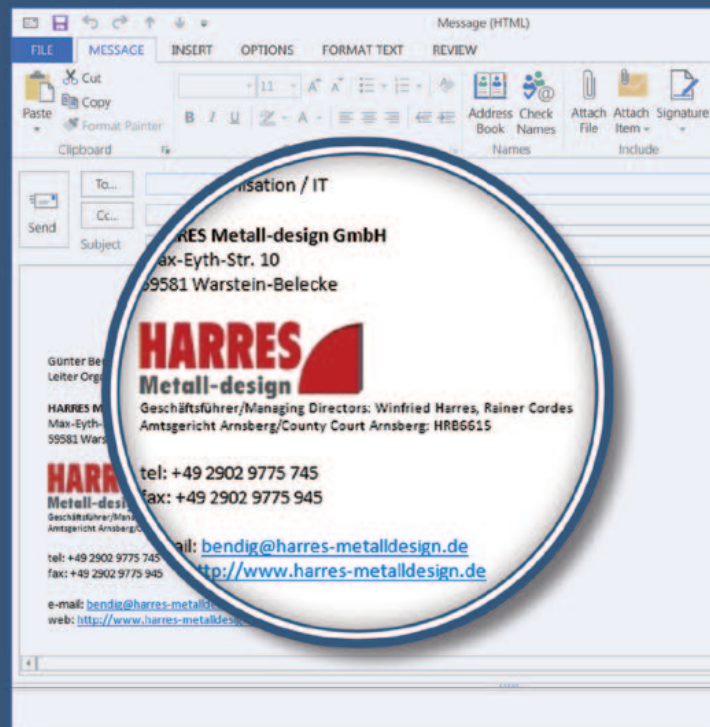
Message (HTML)

FILE MESSAGE INSERT OPTIONS FORMAT TEXT REVIEW

Paste Cut Copy Format Painter Clipboard

Address Book Check Names Names

Attach File Attach Item Signature Include

Send To... Cc... Subject

Günter Be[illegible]
Leiter Org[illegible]

HARRES M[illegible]
Max-Eyth-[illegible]
59581 Wars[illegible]

HARR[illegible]
Metall-desig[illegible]
Geschäftsführer/Man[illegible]
Amtsgericht Arnsberg/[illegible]

tel: +49 2902 9775 745
fax: +49 2902 9775 945

e-mail: bendig@harres-metall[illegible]
web: http://www.harres-metalldesi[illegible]

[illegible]isation / IT

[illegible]RES Metall-design GmbH
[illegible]ax-Eyth-Str. 10
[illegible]9581 Warstein-Belecke

HARRES
Metall-design
Geschäftsführer/Managing Directors: Winfried Harres, Rainer Cordes
Amtsgericht Arnsberg/County Court Arnsberg: HRB6615

tel: +49 2902 9775 745
fax: +49 2902 9775 945

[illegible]ail: bendig@harres-metalldesign.de
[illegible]ttp://www.harres-metalldesign.de